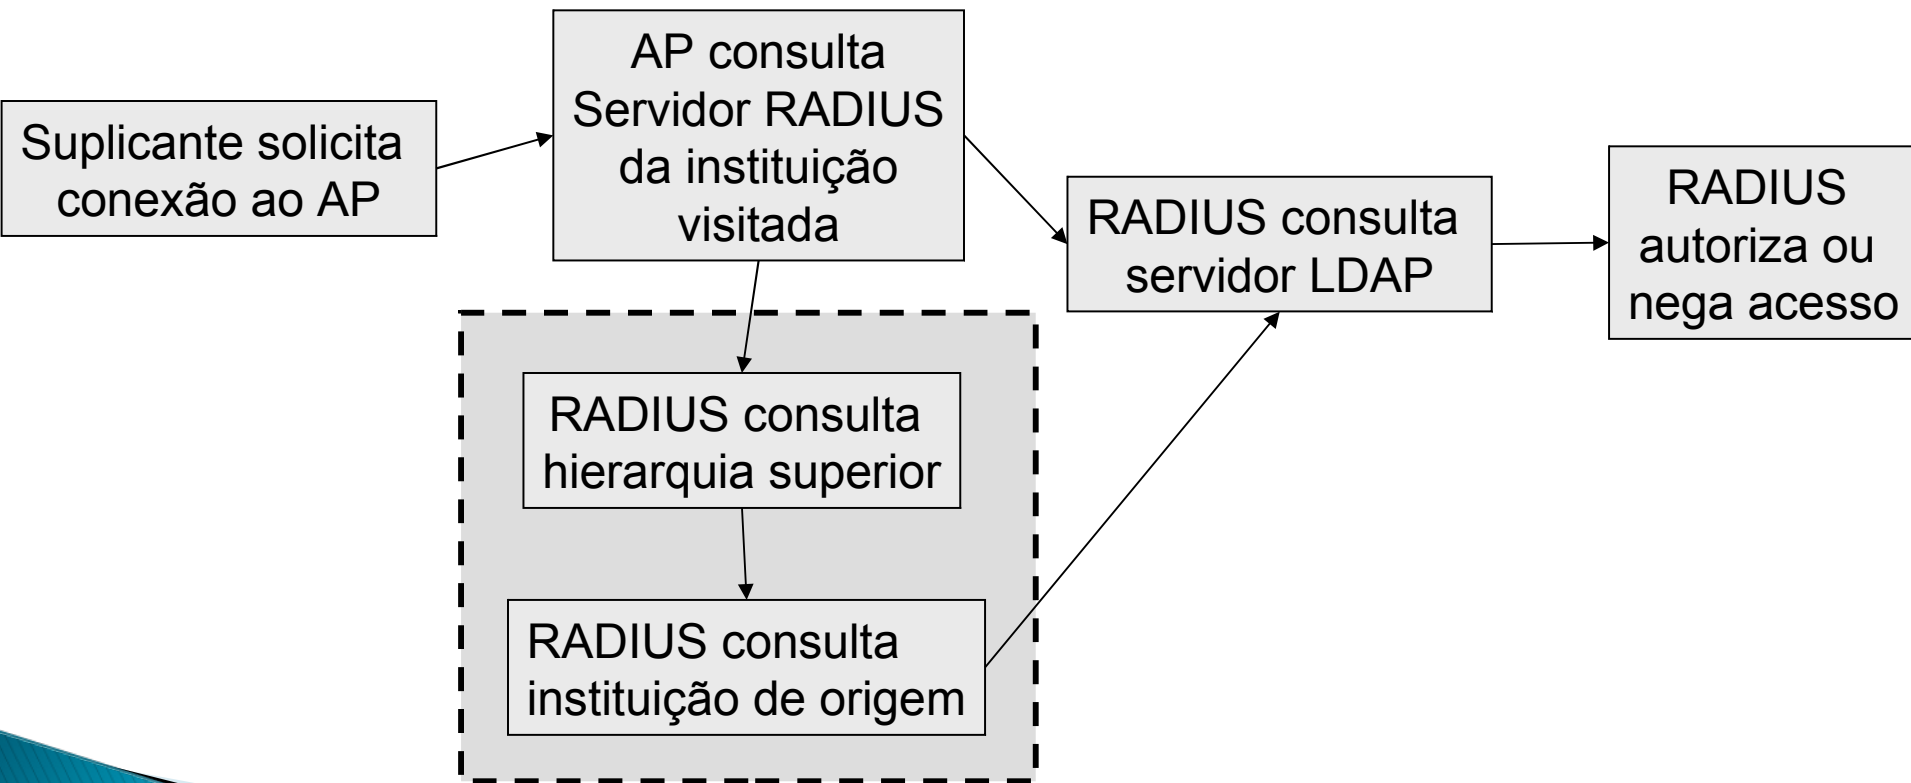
Suplicante solicita conexão ao AP

AP consulta Servidor RADIUS da instituição visitada

RADIUS consulta hierarquia superior

RADIUS consulta instituição de origem

RADIUS consulta servidor LDAP

RADIUS autoriza ou nega acesso